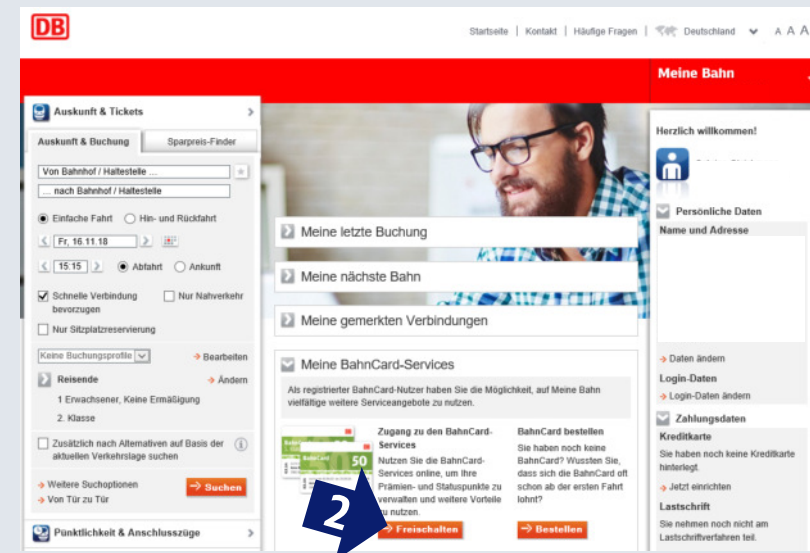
DB

Startseite | Kontakt | Häufige Fragen | Deutschland A A A

Meine Bahn

Auskunft & Tickets

Auskunft & Buchung | Sparpreis-Finder

Von Bahnhof / Haltestelle ...

... nach Bahnhof / Haltestelle

Einfache Fahrt Hin- und Rückfahrt

Fr, 16.11.18

15:15 Abfahrt Ankunft

Schnelle Verbindung bevorzugen

Nur Nahverkehr

Nur Sitzplatzreservierung

Keine Buchungsprofile

→ Bearbeiten

Reisende

→ Ändern

1 Erwachsener, Keine Ermäßigung

2. Klasse

Zusätzlich nach Alternativen auf Basis der aktuellen Verkehrslage suchen

→ Weitere Suchoptionen

→ Von Tür zu Tür

→ Suchen

Pünktlichkeit & Anschlusszüge

Meine letzte Buchung

Meine nächste Bahn

Meine gemerkten Verbindungen

Meine BahnCard-Services

Als registrierter BahnCard-Nutzer haben Sie die Möglichkeit, auf Meine Bahn vielfältige weitere Serviceangebote zu nutzen.

BahnCard 50

Zugang zu den BahnCard-Services

Nutzen Sie die BahnCard-Services online, um Ihre Prämien- und Statuspunkte zu verwalten und weitere Vorteile zu nutzen.

→ Freischalten

2

BahnCard bestellen

Sie haben noch keine BahnCard? Wussten Sie, dass sich die BahnCard oft schon ab der ersten Fahrt lohnt?

→ Bestellen

Herzlich willkommen!

Persönliche Daten

Name und Adresse

→ Daten ändern

Login-Daten

→ Login-Daten ändern

Zahlungsdaten

Kreditkarte

Sie haben noch keine Kreditkarte hinterlegt.

→ Jetzt einrichten

Lastschrift

Sie nehmen noch nicht am Lastschriftverfahren teil.